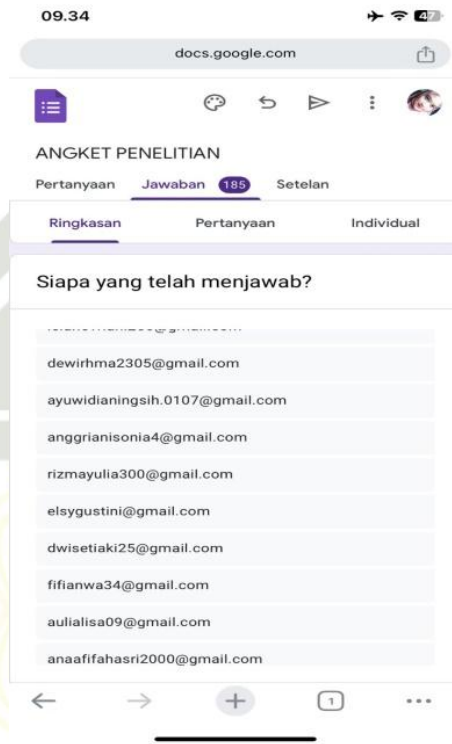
09.34

47

docs.google.com

ANGKET PENELITIAN

Pertanyaan Jawaban 185 Setelan

Ringkasan Pertanyaan Individual

Siapa yang telah menjawab?

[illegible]

dewirhma2305@gmail.com

ayuwidianingsih.0107@gmail.com

anggrianisonia4@gmail.com

rizmayulia300@gmail.com

elsygustini@gmail.com

dwisetiaki25@gmail.com

fifianwa34@gmail.com

aulialisa09@gmail.com

anaafifahasri2000@gmail.com

1